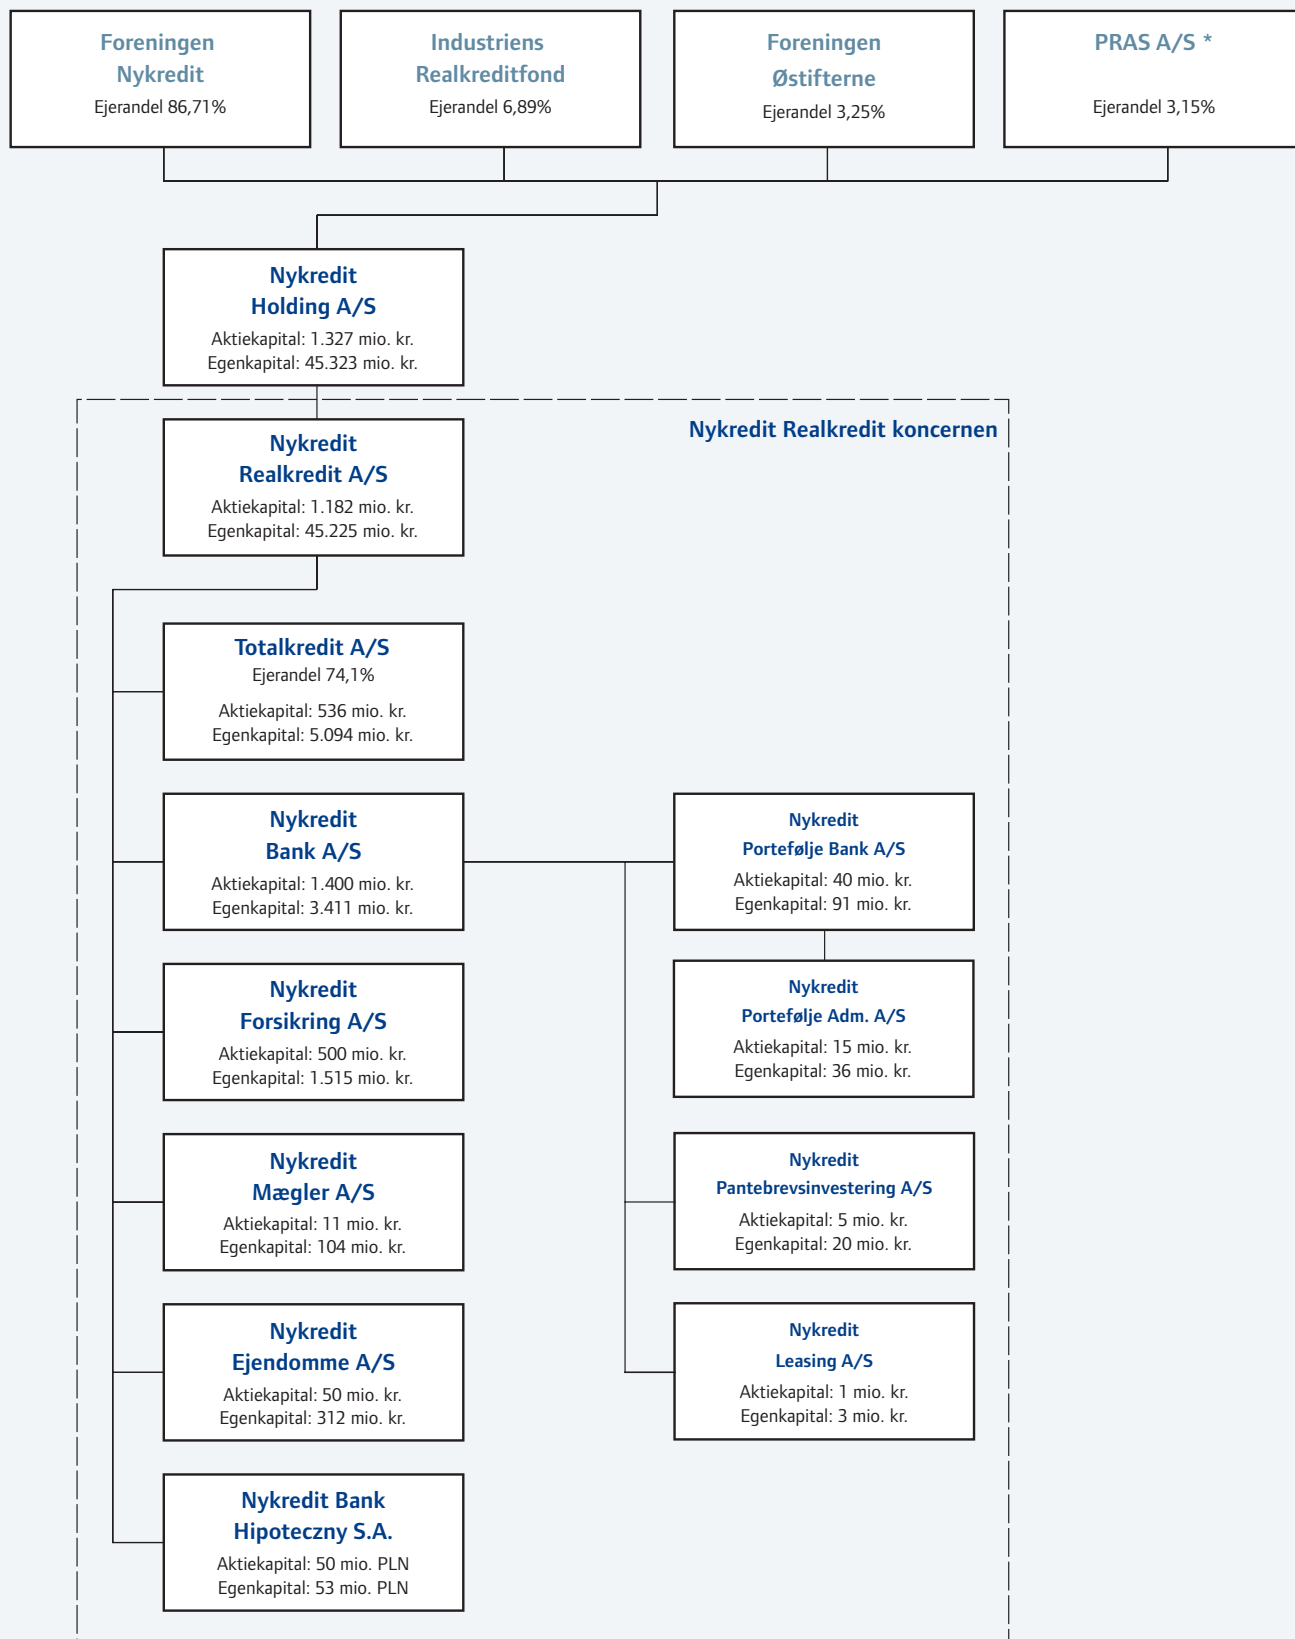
Foreningen Nykredit
Ejerandel 86,71%

Industriens Realkreditfond
Ejerandel 6,89%

Foreningen Østifterne
Ejerandel 3,25%

PRAS A/S *
Ejerandel 3,15%

Nykredit Holding A/S
Aktiekapital: 1.327 mio. kr.
Egenkapital: 45.323 mio. kr.

Nykredit Realkredit koncernen

Nykredit Realkredit A/S
Aktiekapital: 1.182 mio. kr.
Egenkapital: 45.225 mio. kr.

Totalkredit A/S
Ejerandel 74,1%
Aktiekapital: 536 mio. kr.
Egenkapital: 5.094 mio. kr.

Nykredit Bank A/S
Aktiekapital: 1.400 mio. kr.
Egenkapital: 3.411 mio. kr.

Nykredit Portefølje Bank A/S
Aktiekapital: 40 mio. kr.
Egenkapital: 91 mio. kr.

Nykredit Portefølje Adm. A/S
Aktiekapital: 15 mio. kr.
Egenkapital: 36 mio. kr.

Nykredit Forsikring A/S
Aktiekapital: 500 mio. kr.
Egenkapital: 1.515 mio. kr.

Nykredit Pantebrevsinvestering A/S
Aktiekapital: 5 mio. kr.
Egenkapital: 20 mio. kr.

Nykredit Mægler A/S
Aktiekapital: 11 mio. kr.
Egenkapital: 104 mio. kr.

Nykredit Leasing A/S
Aktiekapital: 1 mio. kr.
Egenkapital: 3 mio. kr.

Nykredit Ejendomme A/S
Aktiekapital: 50 mio. kr.
Egenkapital: 312 mio. kr.

Nykredit Bank Hipoteczny S.A.
Aktiekapital: 50 mio. PLN
Egenkapital: 53 mio. PLN